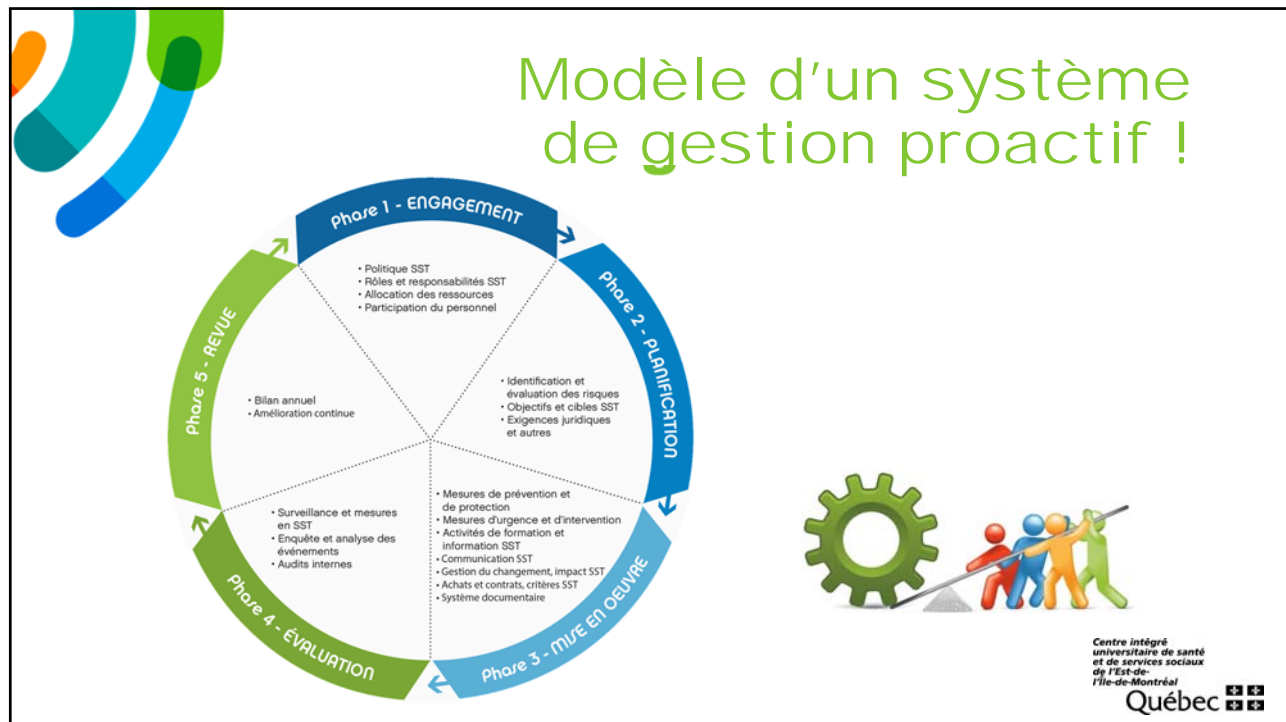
Modèle d'un système de gestion proactif !

Phase 1 - ENGAGEMENT

• Politique SST
• Rôles et responsabilités SST
• Allocation des ressources
• Participation du personnel

Phase 2 - PLANIFICATION

• Identification et évaluation des risques
• Objectifs et cibles SST
• Exigences juridiques et autres

Phase 3 - MISE EN OEUVRE

• Mesures de prévention et de protection
• Mesures d'urgence et d'intervention
• Activités de formation et information SST
• Communication SST
• Gestion du changement, impact SST
• Achats et contrats, critères SST
• Système documentaire

Phase 4 - ÉVALUATION

• Surveillance et mesures en SST
• Enquête et analyse des événements
• Audits internes

Phase 5 - REVUE

• Bilan annuel
• Amélioration continue

Centre intégré universitaire de santé et de services sociaux de l'Est-de-l'Île-de-Montréal
Québec